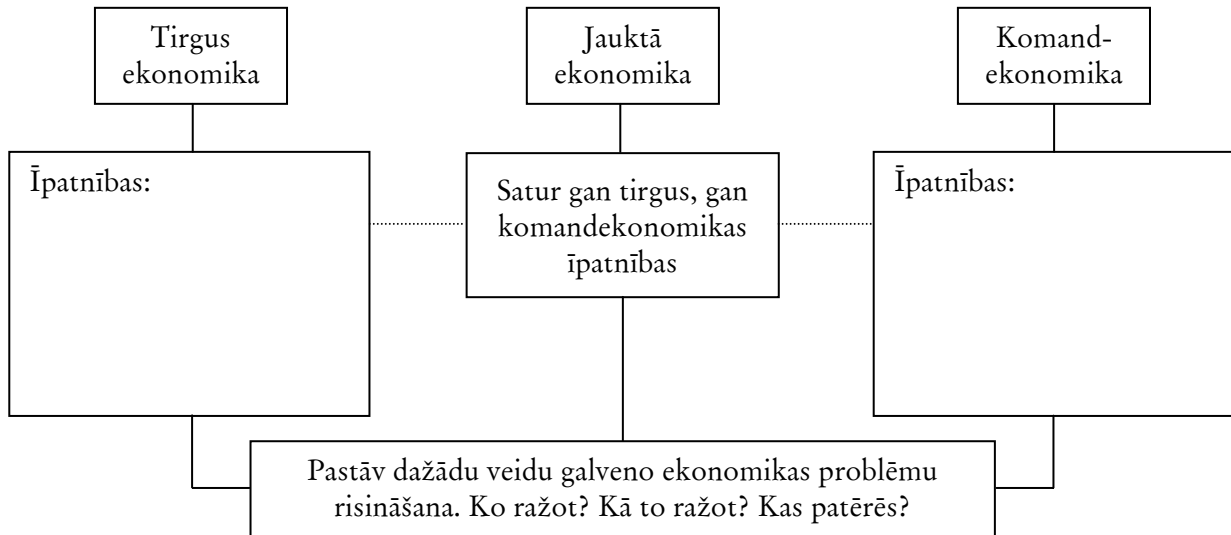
Tirgus ekonomika

Jauktā ekonomika

Komand-ekonomika

Īpatnības:

Satur gan tirgus, gan komandekonomikas īpatnības

Īpatnības:

Pastāv dažādu veidu galveno ekonomikas problēmu risināšana. Ko ražot? Kā to ražot? Kas patērēs?